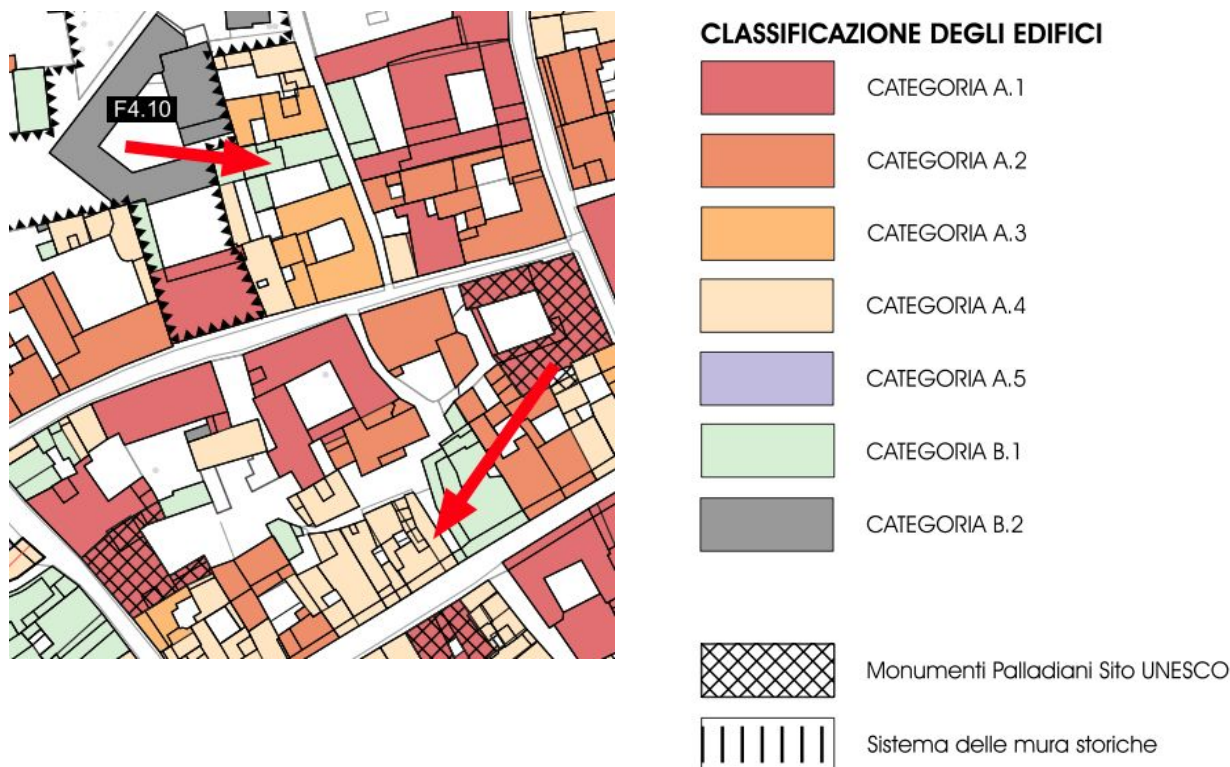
F4.10

CLASSIFICAZIONE DEGLI EDIFICI

CATEGORIA A.1

CATEGORIA A.2

CATEGORIA A.3

CATEGORIA A.4

CATEGORIA A.5

CATEGORIA B.1

CATEGORIA B.2

Monumenti Palladiani Sito UNESCO

Sistema delle mura storiche